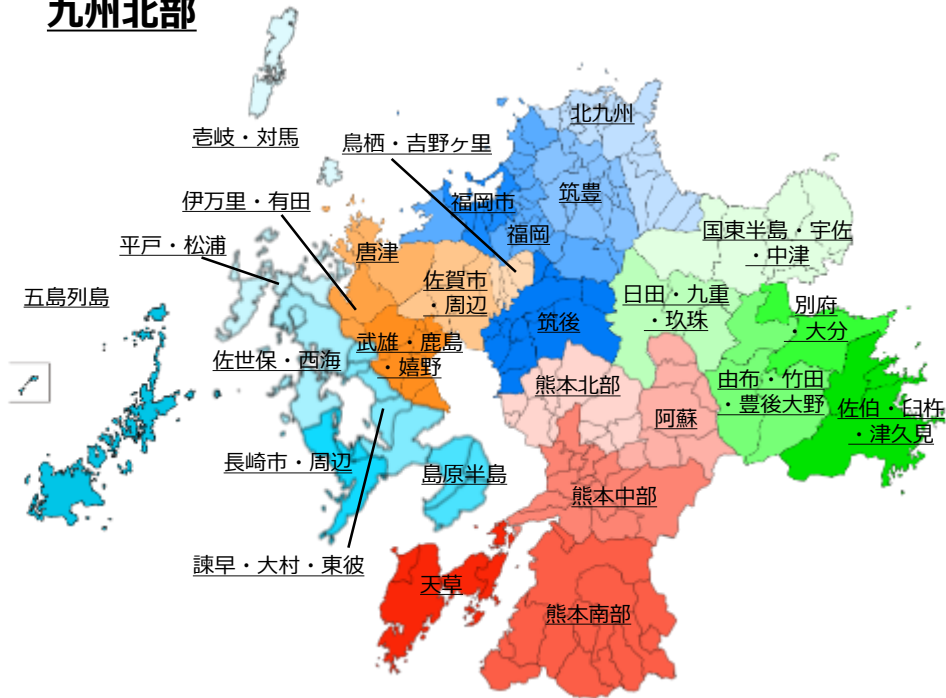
九州北部

壱岐・対馬

鳥栖・吉野ヶ里

北九州

筑豊

福岡市

福岡

伊万里・有田

平戸・松浦

唐津

佐賀市・周辺

国東半島・宇佐・中津

日田・九重・玖珠

別府・大分

五島列島

武雄・鹿島・嬉野

筑後

佐世保・西海

熊本北部

由布・竹田・豊後大野

佐伯・臼杵・津久見

阿蘇

長崎市・周辺

島原半島

熊本中部

諫早・大村・東彼

天草

熊本南部